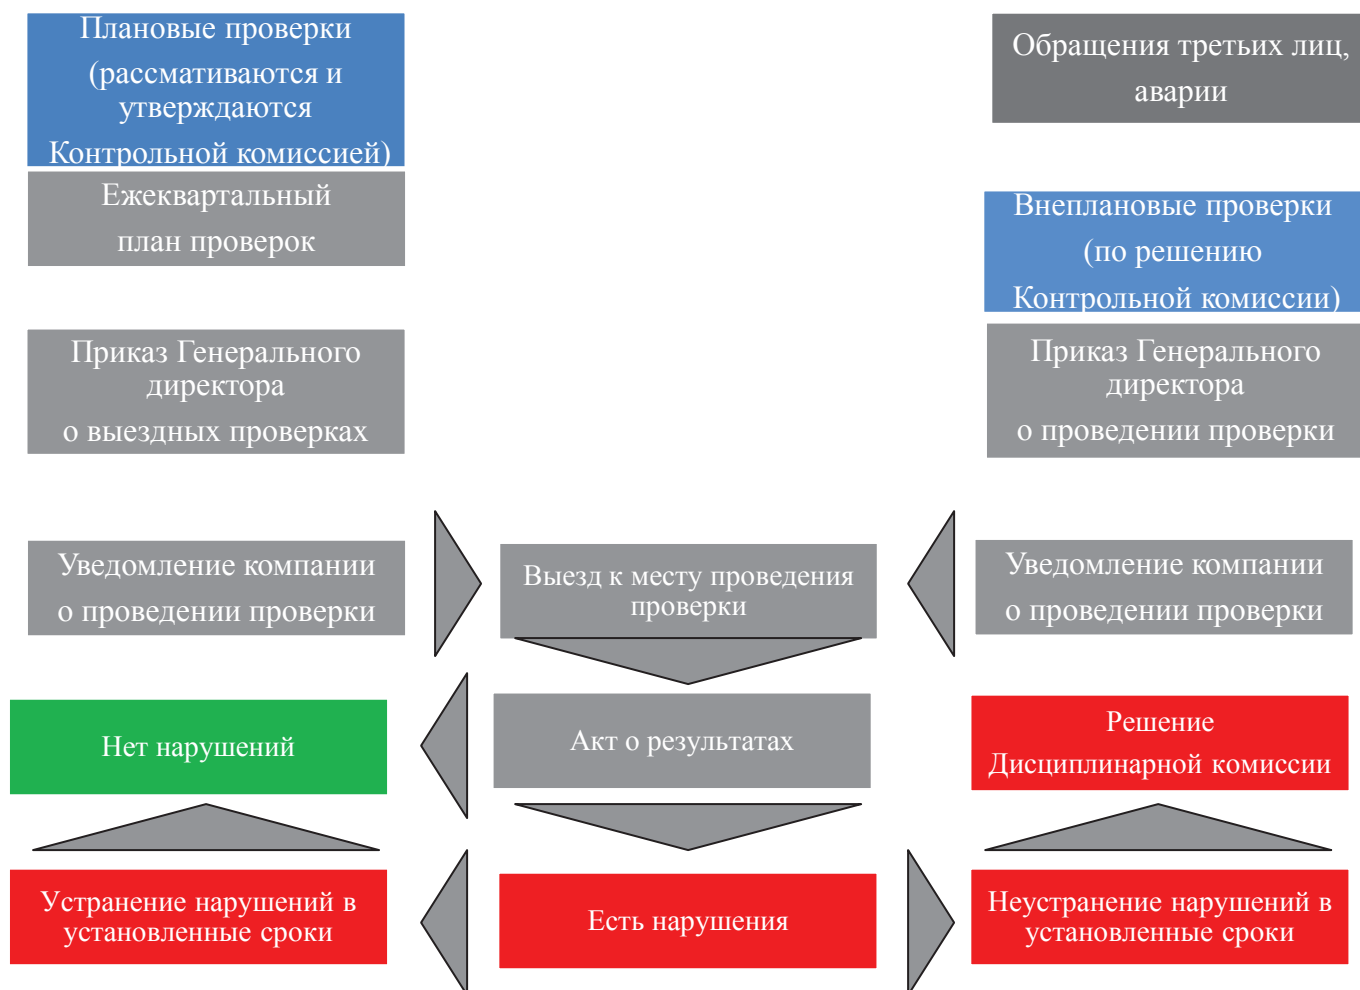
Плановые проверки (рассмативаются и утверждаются Контрольной комиссией)

Ежеквартальный план проверок

Приказ Генерального директора о выездных проверках

Обращения третьих лиц, аварии

Внеплановые проверки (по решению Контрольной комиссии)

Приказ Генерального директора о проведении проверки

Уведомление компании о проведении проверки

Выезд к месту проведения проверки

Уведомление компании о проведении проверки

Нет нарушений

Акт о результатах

Решение Дисциплинарной комиссии

Устранение нарушений в установленные сроки

Есть нарушения

Неустранение нарушений в установленные сроки